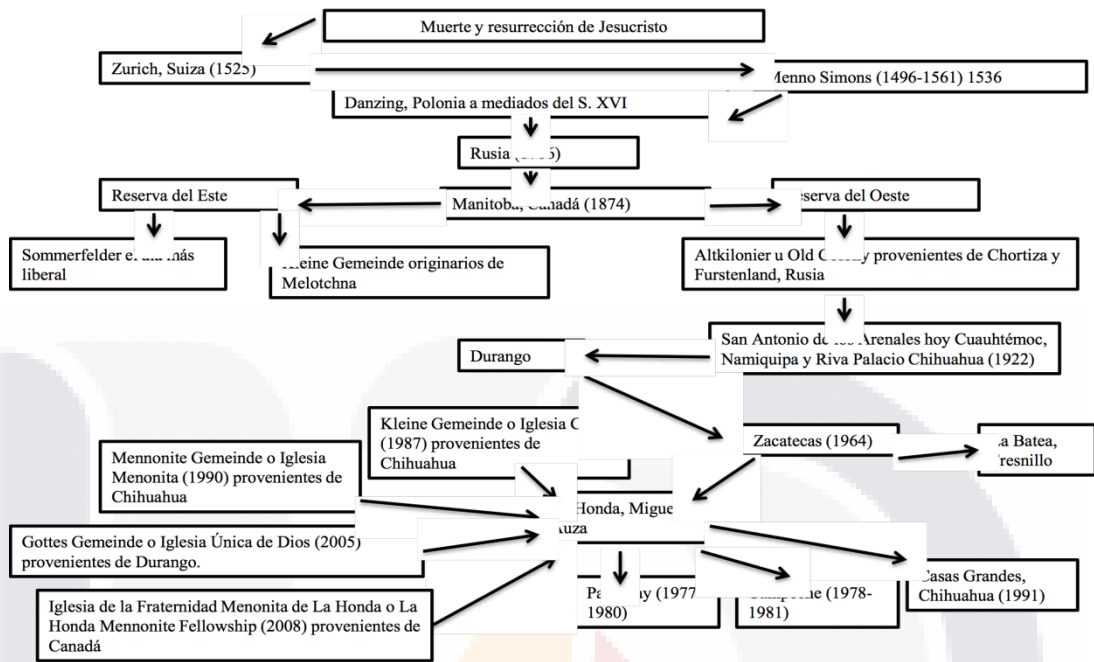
Muerte y resurrección de Jesucristo

Zurich, Suiza (152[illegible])

Menno Simons (1496-1561) 1536

Danzing, Polonia a mediados del S. XVI

Rusia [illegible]

Reserva del Este

Manitoba, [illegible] (1874)

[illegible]eserva del Oeste

Sommerfelder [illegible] más liberal

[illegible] Gemeinde originarios de Melotchna

Altkilonier u Old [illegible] provenientes de Chortiza y Furstenland, Rusia

San Antonio de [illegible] Arenales hoy Cuauhtémoc, Namiquipa y Riva Palacio Chihuahua (1922)

Durango

Kleine Gemeinde o Iglesia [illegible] (1987) provenientes de Chihuahua

Zacatecas (1964)

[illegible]a Batea, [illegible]resnillo

Mennonite Gemeinde o Iglesia Menonita (1990) provenientes de Chihuahua

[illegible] Honda, Migue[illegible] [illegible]uza

Gottes Gemeinde o Iglesia Única de Dios (2005) provenientes de Durango.

Iglesia de la Fraternidad Menonita de La Honda o La Honda Mennonite Fellowship (2008) provenientes de Canadá

Pa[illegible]y (1977 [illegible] 1980)

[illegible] (1978-1981)

Casas Grandes, Chihuahua (1991)